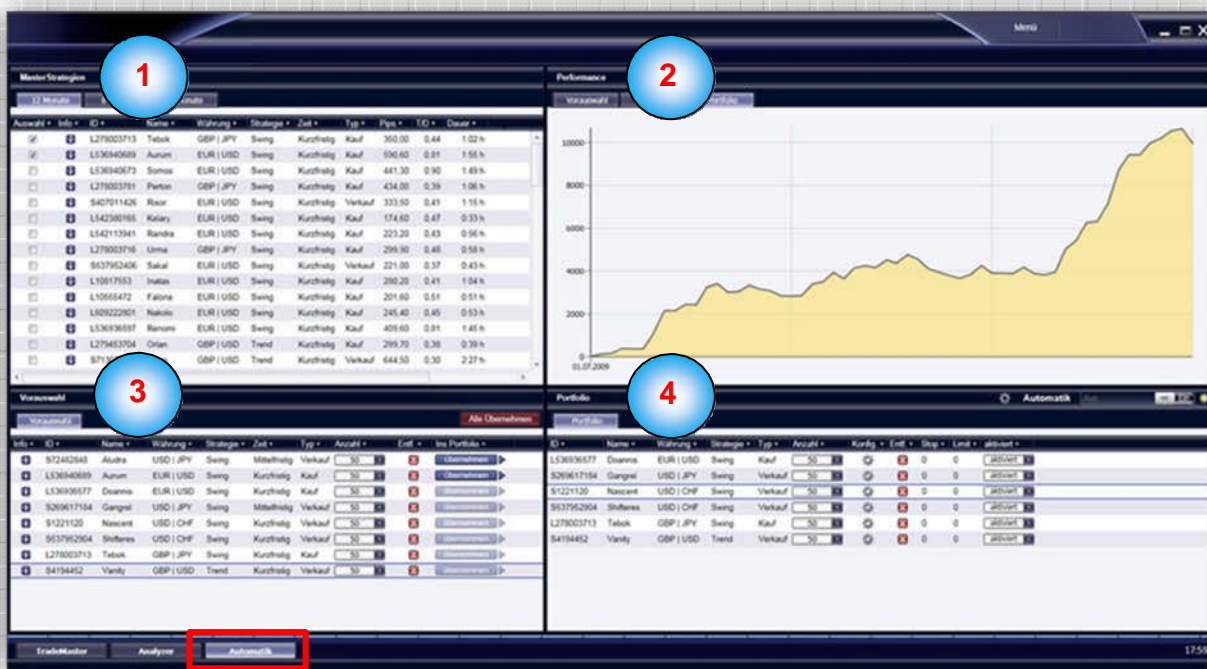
Menü

MasterStrategien

1

12 Monate | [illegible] | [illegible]onate

| Auswahl | Info | ID | Name | Währung | Strategie | Zeit | Typ | Pips | T/O | Dauer |
|---|---|---|---|---|---|---|---|---|---|---|
| ☑ | | L278003713 | Tebok | GBP \| JPY | Swing | Kurzfristig | Kauf | 350,00 | 0,44 | 1:02 h |
| ☑ | | L53694068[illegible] | Aurum | EUR \| USD | Swing | Kurzfristig | Kauf | 590,60 | 0,61 | 1:55 h |
| ☐ | | L536940673 | Somos | EUR \| USD | Swing | Kurzfristig | Kauf | 441,30 | 0,90 | 1:49 h |
| ☐ | | L278003781 | Perton | GBP \| JPY | Swing | Kurzfristig | Kauf | 434,00 | 0,39 | 1:06 h |
| ☐ | | S407011426 | Risor | EUR \| USD | Swing | Kurzfristig | Verkauf | 333,50 | 0,41 | 1:15 h |
| ☐ | | L542380165 | Kelary | EUR \| USD | Swing | Kurzfristig | Kauf | 174,60 | 0,47 | 0:33 h |
| ☐ | | L542113941 | Randra | EUR \| USD | Swing | Kurzfristig | Kauf | 223,20 | 0,43 | 0:56 h |
| ☐ | | L278003716 | Urma | GBP \| JPY | Swing | Kurzfristig | Kauf | 299,90 | 0,48 | 0:58 h |
| ☐ | | S537952406 | Sakal | EUR \| USD | Swing | Kurzfristig | Verkauf | 221,00 | 0,37 | 0:43 h |
| ☐ | | L10817553 | Inatas | EUR \| USD | Swing | Kurzfristig | Kauf | 280,20 | 0,41 | 1:04 h |
| ☐ | | L10555472 | Falona | EUR \| USD | Swing | Kurzfristig | Kauf | 201,60 | 0,51 | 0:51 h |
| ☐ | | L609222801 | Nakolo | EUR \| USD | Swing | Kurzfristig | Kauf | 245,40 | 0,45 | 0:53 h |
| ☐ | | L536936597 | Renomi | EUR \| USD | Swing | Kurzfristig | Kauf | 409,60 | 0,81 | 1:45 h |
| ☐ | | L279453704 | Orlan | GBP \| JPY | Trend | Kurzfristig | Kauf | 299,70 | 0,36 | 0:39 h |
| ☐ | | S71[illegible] | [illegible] | GBP \| USD | Trend | Kurzfristig | Verkauf | 644,50 | 0,30 | 2:27 h |

Performance

2

Vorauswahl | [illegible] | Portfolio

10000
8000
6000
4000
2000
0
01.07.2009

Vorauswahl

3

Vorauswahl

Alle Übernehmen

| Info | ID | Name | Währung | Strategie | Zeit | Typ | Anzahl | Entf. | Ins Portfolio |
|---|---|---|---|---|---|---|---|---|---|
| | S72482848 | Aludra | USD \| JPY | Swing | Mittelfristig | Verkauf | 50 | | Übernehmen |
| | L536940689 | Aurum | EUR \| USD | Swing | Kurzfristig | Kauf | 50 | | Übernehmen |
| | L536936577 | Doannis | EUR \| USD | Swing | Kurzfristig | Kauf | 50 | | Übernehmen |
| | S269617184 | Gangrel | USD \| JPY | Swing | Mittelfristig | Verkauf | 50 | | Übernehmen |
| | S1221120 | Nascent | USD \| CHF | Swing | Kurzfristig | Verkauf | 50 | | Übernehmen |
| | S537952904 | Shifteres | USD \| CHF | Swing | Kurzfristig | Verkauf | 50 | | Übernehmen |
| | L278003713 | Tebok | GBP \| JPY | Swing | Kurzfristig | Kauf | 50 | | Übernehmen |
| | S4194452 | Vanity | GBP \| USD | Trend | Kurzfristig | Verkauf | 50 | | Übernehmen |

Portfolio

4

Automatik

Portfolio

| ID | Name | Währung | Strategie | Typ | Anzahl | Konfig. | Entf. | Stop | Limit | aktiviert |
|---|---|---|---|---|---|---|---|---|---|---|
| L536936577 | Doannis | EUR \| USD | Swing | Kauf | 50 | | | 0 | 0 | aktiviert |
| S269617184 | Gangrel | USD \| JPY | Swing | Verkauf | 50 | | | 0 | 0 | aktiviert |
| S1221120 | Nascent | USD \| CHF | Swing | Verkauf | 50 | | | 0 | 0 | aktiviert |
| S537952904 | Shifteres | USD \| CHF | Swing | Verkauf | 50 | | | 0 | 0 | aktiviert |
| L278003713 | Tebok | GBP \| JPY | Swing | Kauf | 50 | | | 0 | 0 | aktiviert |
| S4194452 | Vanity | GBP \| USD | Trend | Verkauf | 50 | | | 0 | 0 | aktiviert |

TradeMaster | Analyzer | Automatik

17:5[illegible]